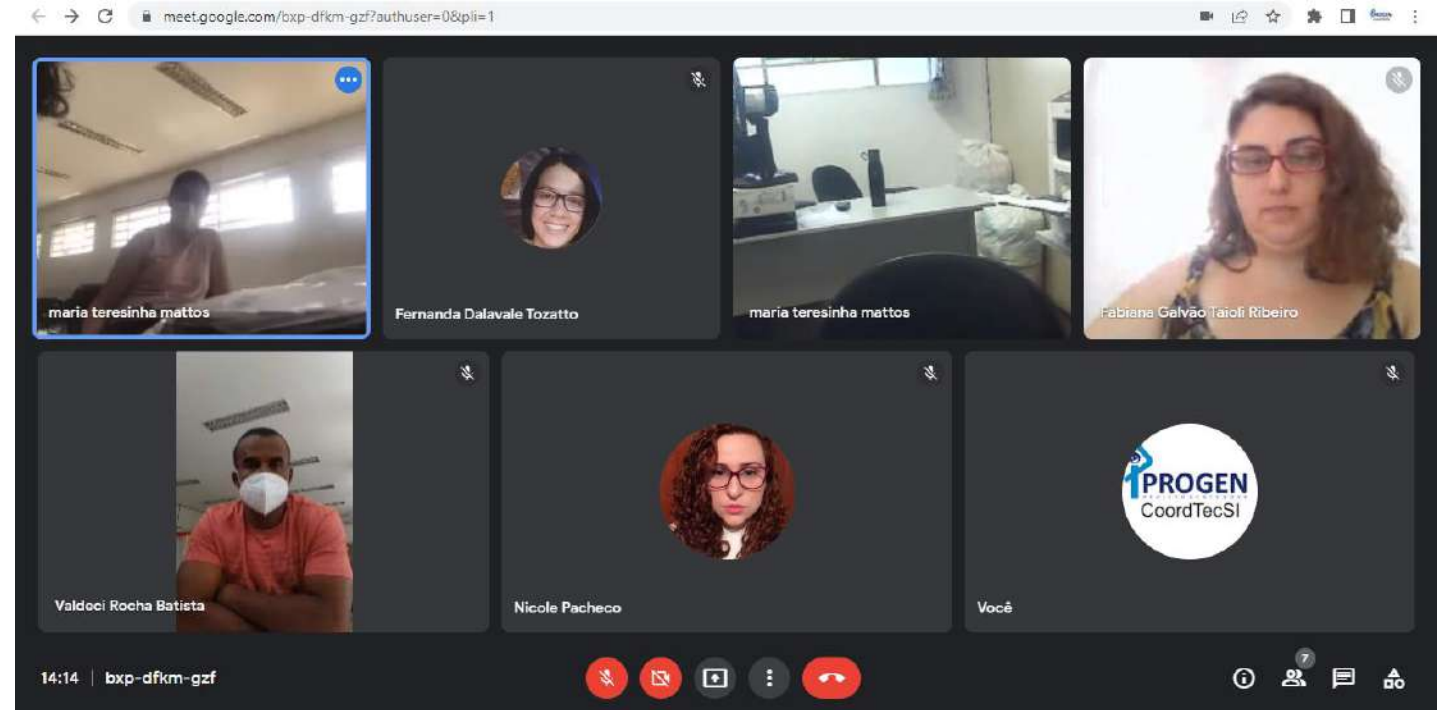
meet.google.com/bxp-dfkm-gzf?authuser=0&pli=1

maria teresinha mattos

Fernanda Dalavale Tozatto

maria teresinha mattos

Fabiana Galvão Taioli Ribeiro

Valdeci Rocha Batista

Nicole Pacheco

PROGEN
CoordTecSI

Você

14:14 | bxp-dfkm-gzf

7